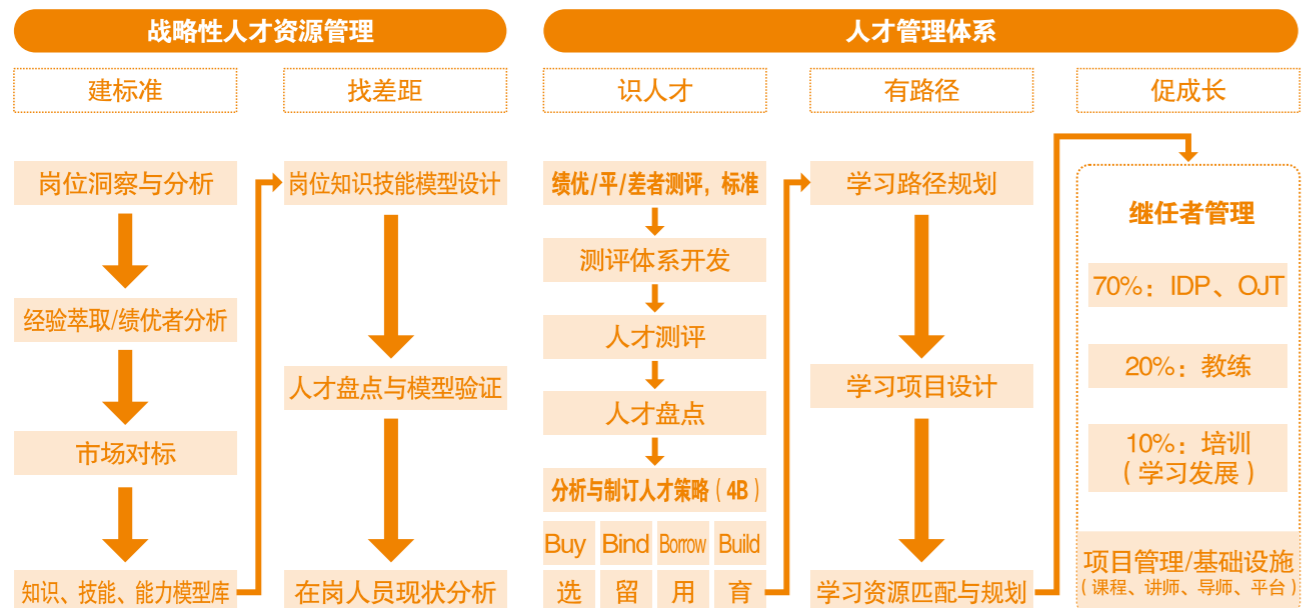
战略性人才资源管理

人才管理体系

建标准

找差距

识人才

有路径

促成长

岗位洞察与分析

经验萃取/绩优者分析

市场对标

知识、技能、能力模型库

岗位知识技能模型设计

人才盘点与模型验证

在岗人员现状分析

绩优/平/差者测评，标准

测评体系开发

人才测评

人才盘点

分析与制订人才策略（4B）

| Buy | Bind | Borrow | Build |
|---|---|---|---|
| 选 | 留 | 用 | 育 |

学习路径规划

学习项目设计

学习资源匹配与规划

继任者管理

70%：IDP、OJT

20%：教练

10%：培训（学习发展）

项目管理/基础设施
（课程、讲师、导师、平台）